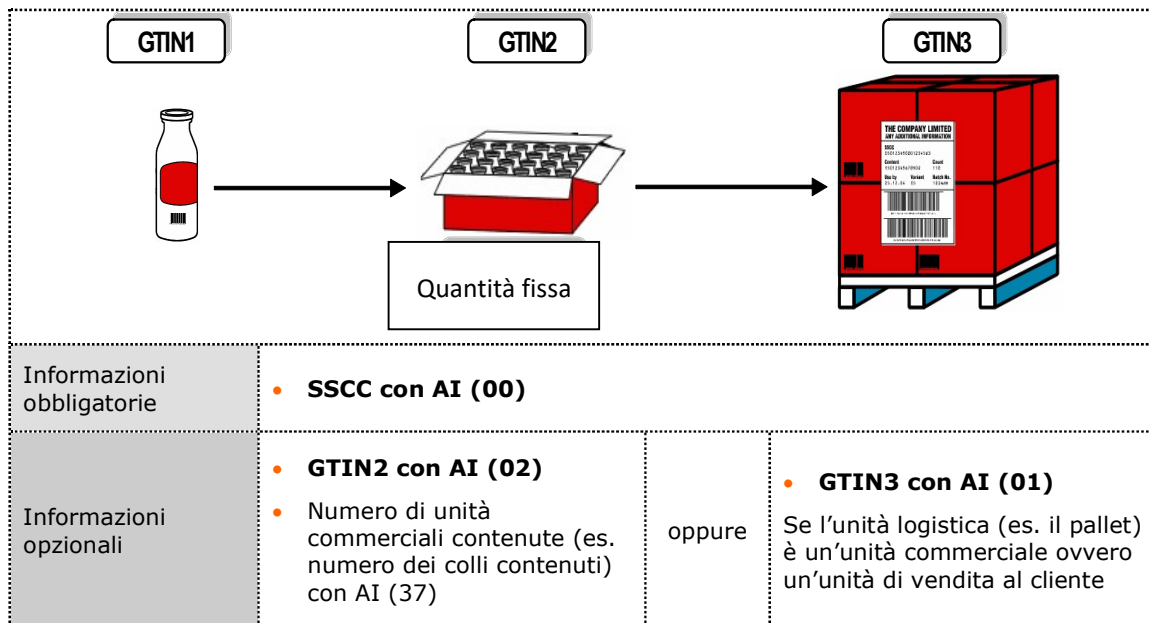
GTIN1

GTIN2

GTIN3

THE COMPANY LIMITED
ANY ADDITIONAL INFORMATION
SSCC
Content
Count
Use by
Variant
Batch No.

Quantità fissa

| Informazioni obbligatorie | • **SSCC con AI (00)** | | |
|---|---|---|---|
| Informazioni opzionali | • **GTIN2 con AI (02)** • Numero di unità commerciali contenute (es. numero dei colli contenuti) con AI (37) | oppure | • **GTIN3 con AI (01)** Se l'unità logistica (es. il pallet) è un'unità commerciale ovvero un'unità di vendita al cliente |